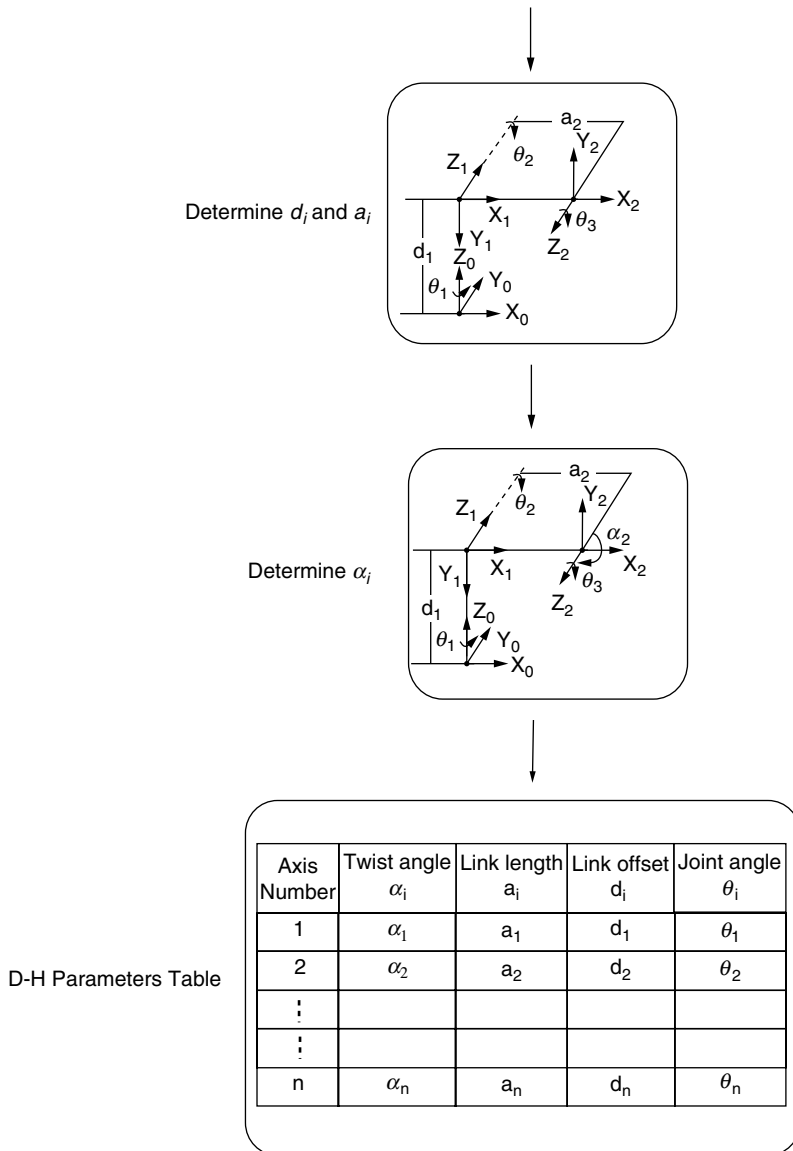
Determine $d_i$ and $a_i$

$a_2$ $Z_1$ $\theta_2$ $Y_2$ $X_1$ $X_2$ $\theta_3$ $Y_1$ $Z_2$ $d_1$ $Z_0$ $Y_0$ $\theta_1$ $X_0$

Determine $\alpha_i$

$a_2$ $Z_1$ $\theta_2$ $Y_2$ $\alpha_2$ $Y_1$ $X_1$ $X_2$ $\theta_3$ $Z_2$ $d_1$ $Z_0$ $\theta_1$ $Y_0$ $X_0$

D-H Parameters Table

| Axis Number | Twist angle $\alpha_i$ | Link length $a_i$ | Link offset $d_i$ | Joint angle $\theta_i$ |
|---|---|---|---|---|
| 1 | $\alpha_1$ | $a_1$ | $d_1$ | $\theta_1$ |
| 2 | $\alpha_2$ | $a_2$ | $d_2$ | $\theta_2$ |
| ⋮ | | | | |
| ⋮ | | | | |
| n | $\alpha_n$ | $a_n$ | $d_n$ | $\theta_n$ |